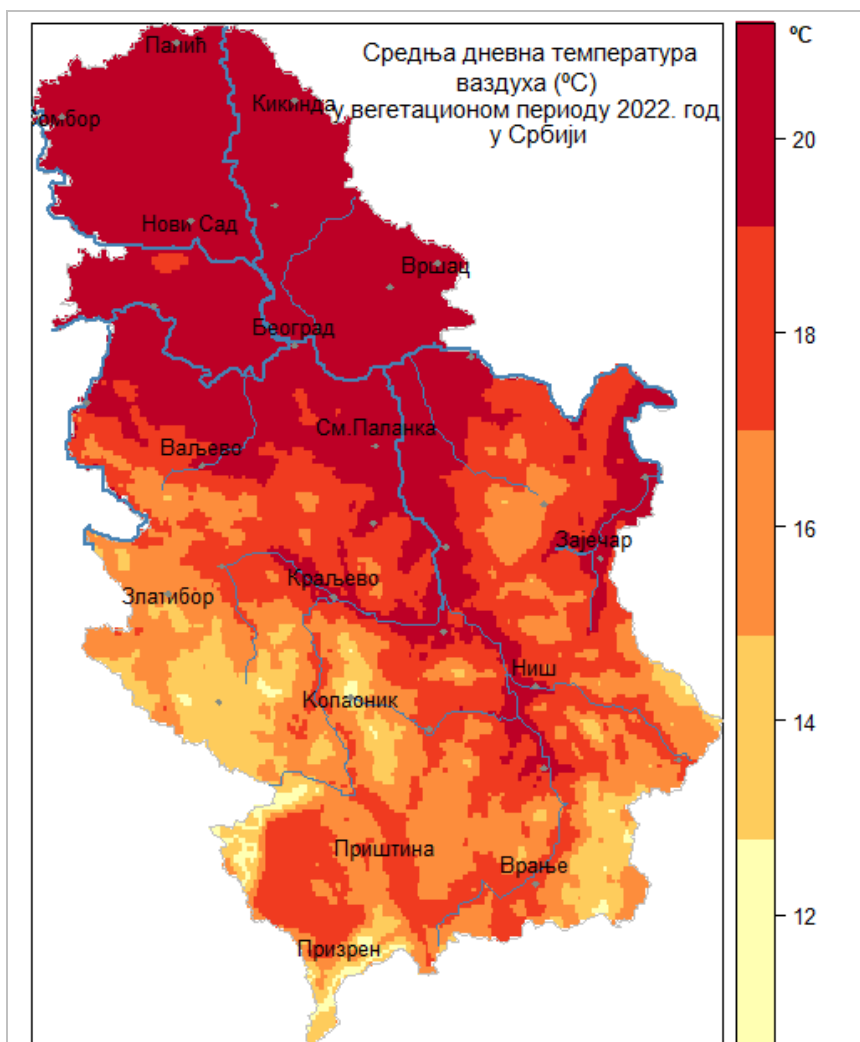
Средња дневна температура ваздуха (ºC) у вегетационом периоду 2022. год у Србији

Палић
Сомбор
Кикинда
Нови Сад
Вршац
Београд
Ваљево
См.Паланка
Зајечар
Краљево
Златибор
Ниш
Копаоник
Приштина
Врање
Призрен

ºC
20
18
16
14
12